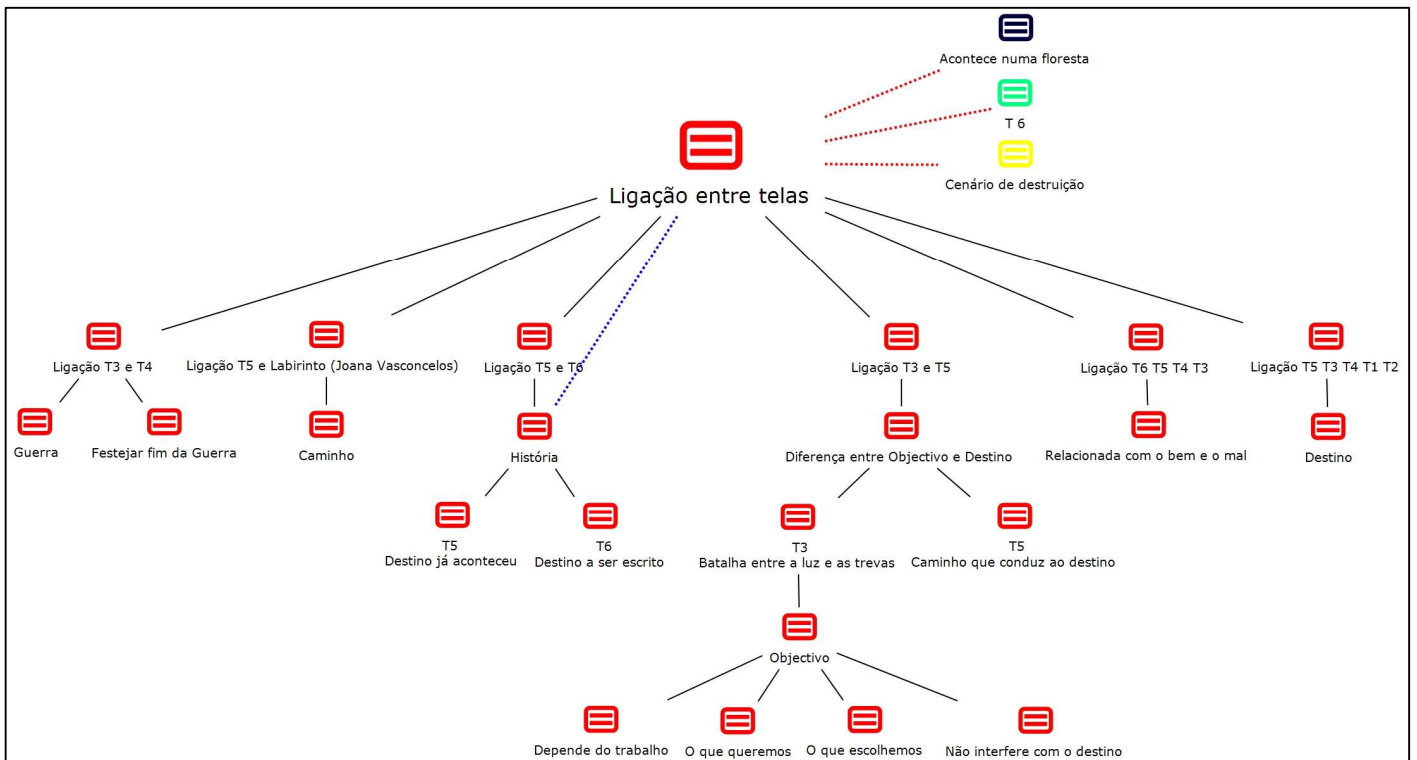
Acontece numa floresta

T 6

Cenário de destruição

Ligação entre telas

Ligação T3 e T4

Guerra

Festejar fim da Guerra

Ligação T5 e Labirinto (Joana Vasconcelos)

Caminho

Ligação T5 e T6

História

T5
Destino já aconteceu

T6
Destino a ser escrito

Ligação T3 e T5

Diferença entre Objectivo e Destino

T3
Batalha entre a luz e as trevas

T5
Caminho que conduz ao destino

Objectivo

Depende do trabalho

O que queremos

O que escolhemos

Não interfere com o destino

Ligação T6 T5 T4 T3

Relacionada com o bem e o mal

Ligação T5 T3 T4 T1 T2

Destino